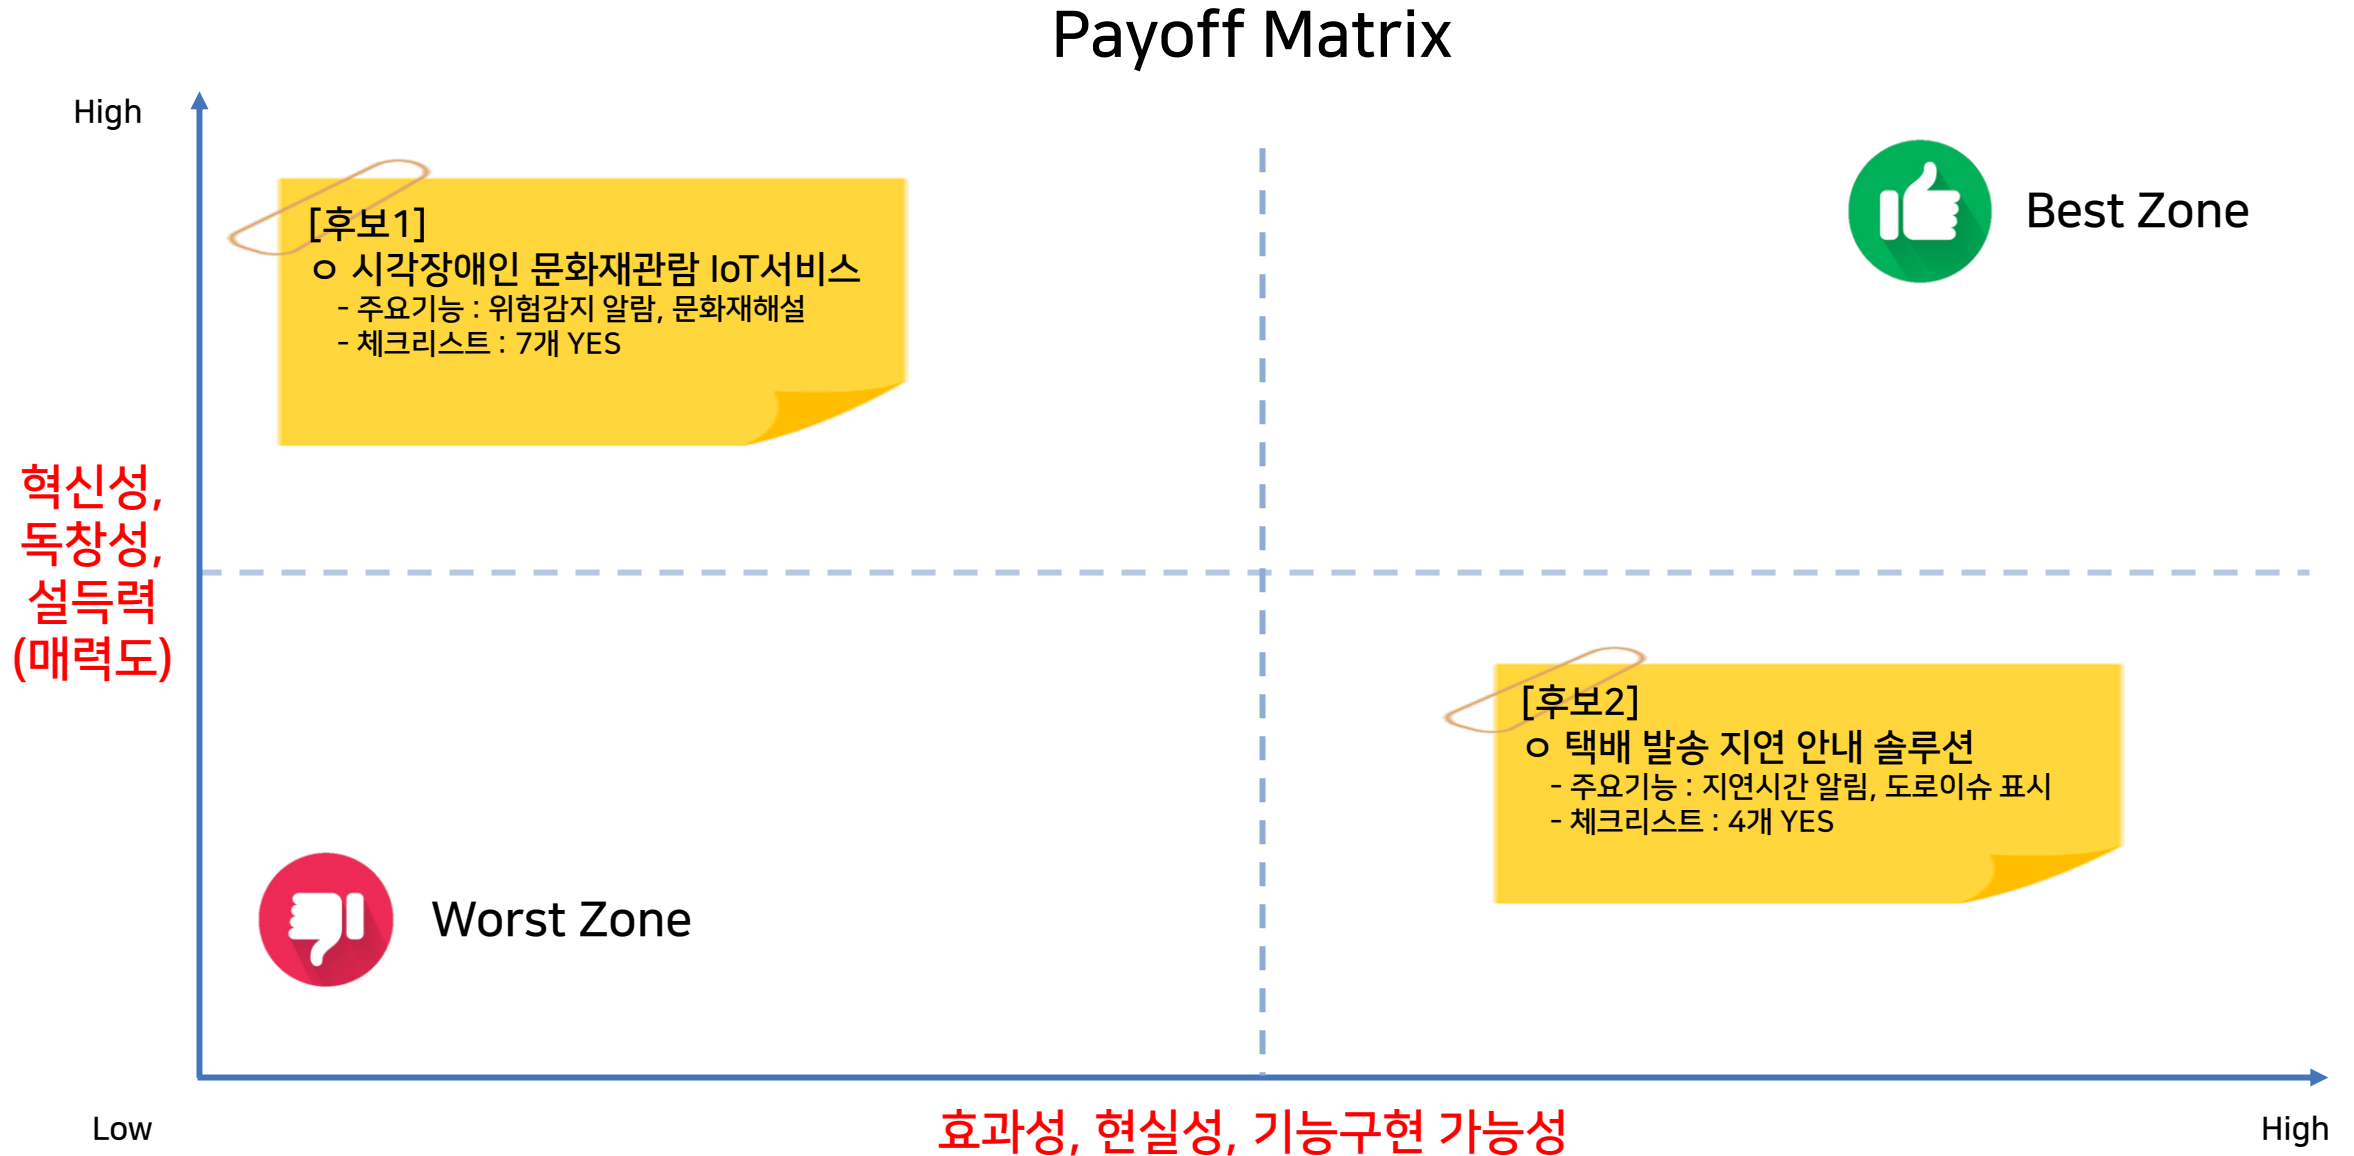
Payoff Matrix

High

[후보1]
o 시각장애인 문화재관람 IoT서비스
- 주요기능 : 위험감지 알람, 문화재해설
- 체크리스트 : 7개 YES

Best Zone

혁신성, 독창성, 설득력 (매력도)

[후보2]
o 택배 발송 지연 안내 솔루션
- 주요기능 : 지연시간 알림, 도로이슈 표시
- 체크리스트 : 4개 YES

Worst Zone

Low

효과성, 현실성, 기능구현 가능성

High